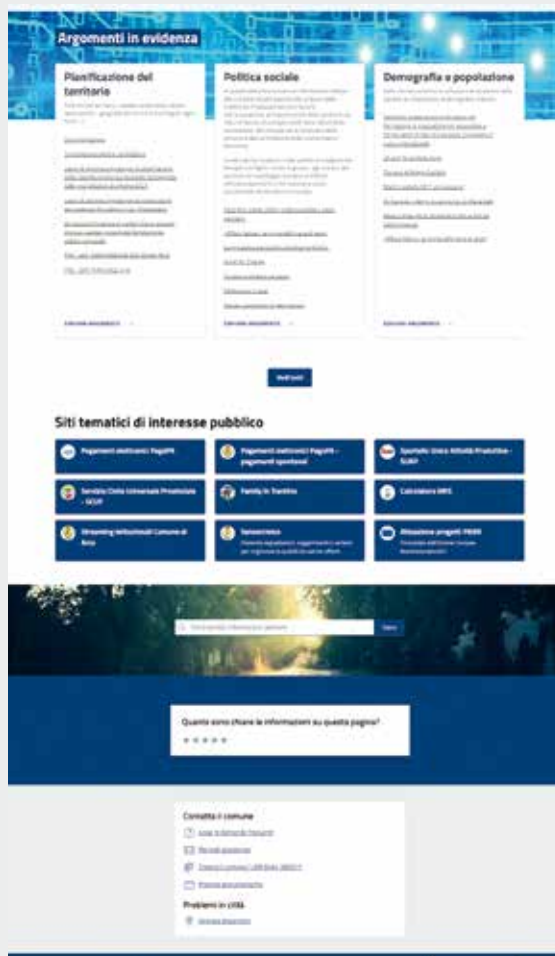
Argomenti in evidenza

Pianificazione del territorio

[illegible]

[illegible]

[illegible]

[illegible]

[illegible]

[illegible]

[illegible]

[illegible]

ESPLORA ARGOMENTO →

Politica sociale

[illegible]

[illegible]

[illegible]

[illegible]

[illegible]

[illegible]

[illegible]

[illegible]

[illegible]

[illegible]

ESPLORA ARGOMENTO →

Demografia e popolazione

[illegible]

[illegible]

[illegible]

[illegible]

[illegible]

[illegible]

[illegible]

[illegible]

ESPLORA ARGOMENTO →

Vedi tutti

Siti tematici di interesse pubblico

Pagamenti elettronici PagoPA

Pagamenti elettronici PagoPA - pagamenti spontanei

Sportello Unico Attività Produttive - SUAP

Servizio Civile Universale Provinciale - SCUP

Family in Trentino

Calcolatore IMIS

Streaming Istituzionali Comune di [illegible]

Sensorcivico

Attuazione progetti PNRR

Cerca contenuti, notizie, servizi...

Invio

Quanto sono chiare le informazioni su questa pagina?

Contatta il comune

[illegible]

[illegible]

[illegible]

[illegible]

Problemi in città

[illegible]